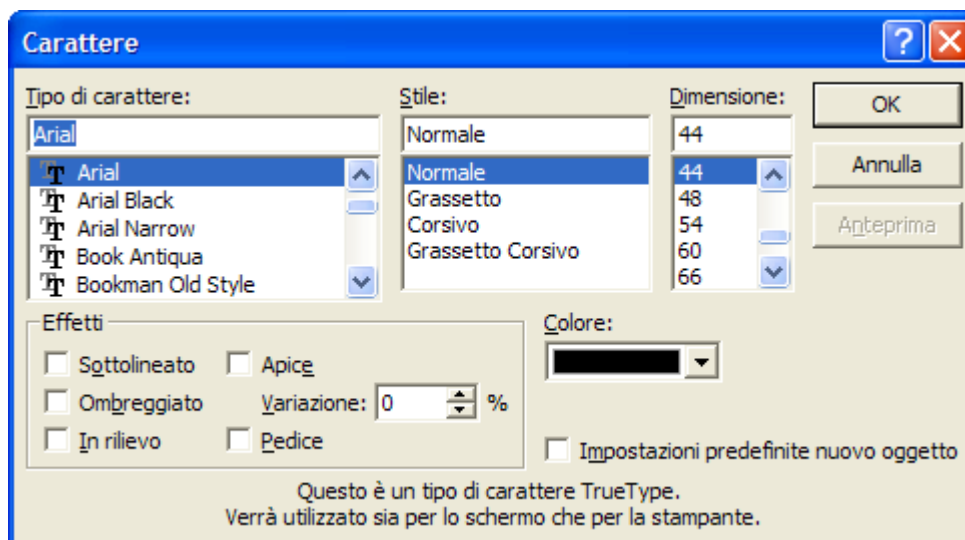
Carattere

Tipo di carattere:
Arial
Arial
Arial Black
Arial Narrow
Book Antiqua
Bookman Old Style

Stile:
Normale
Normale
Grassetto
Corsivo
Grassetto Corsivo

Dimensione:
44
44
48
54
60
66

OK
Annulla
Anteprima

Effetti
Sottolineato
Apice
Ombreggiato
Variazione: 0 %
In rilievo
Pedice

Colore:

Impostazioni predefinite nuovo oggetto

Questo è un tipo di carattere TrueType.
Verrà utilizzato sia per lo schermo che per la stampante.